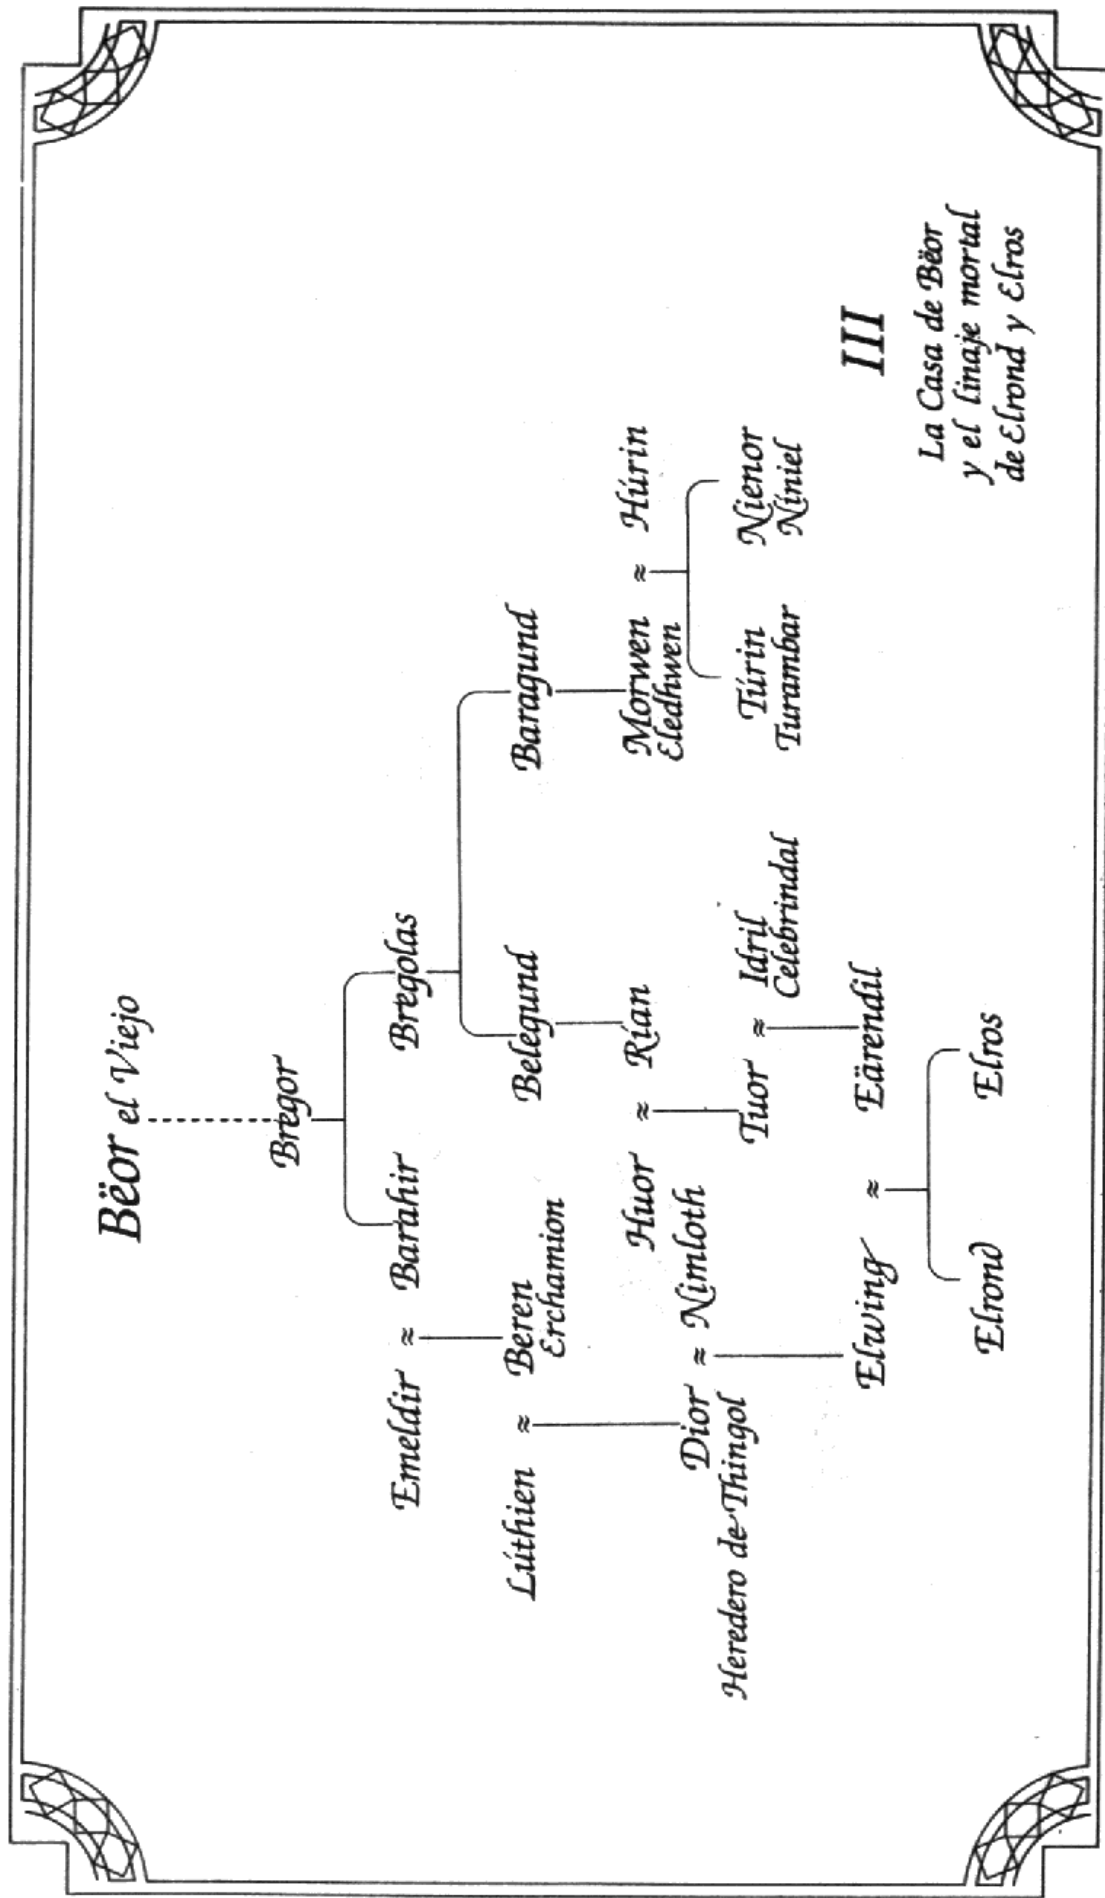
III

La Casa de Bëor y el linaje mortal de Elrond y Elros

Bëor el Viejo

Bregor

Barahir

Bregolas

Emeldir ≈ Barahir

Beren Erchamion

Belegund

Baragund

Lúthien ≈ Beren

Dior Heredero de Thingol ≈ Nimloth

Huor ≈ Rían

Morwen Eledhwen ≈ Húrin

Túrin Turambar

Nienor Níniel

Tuor ≈ Idril Celebrindal

Eärendil

Elwing ≈ Eärendil

Elrond

Elros